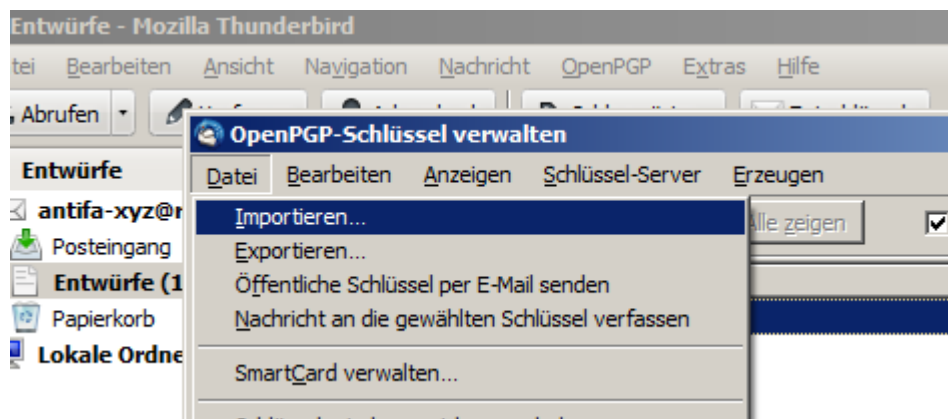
Entwürfe - Mozilla Thunderbird

tei Bearbeiten Ansicht Navigation Nachricht OpenPGP Extras Hilfe

Abrufen

Entwürfe

antifa-xyz@r

Posteingang

Entwürfe (1

Papierkorb

Lokale Ordne

OpenPGP-Schlüssel verwalten

Datei Bearbeiten Anzeigen Schlüssel-Server Erzeugen

Importieren...

Exportieren...

Öffentliche Schlüssel per E-Mail senden

Nachricht an die gewählten Schlüssel verfassen

SmartCard verwalten...

Alle zeigen

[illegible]